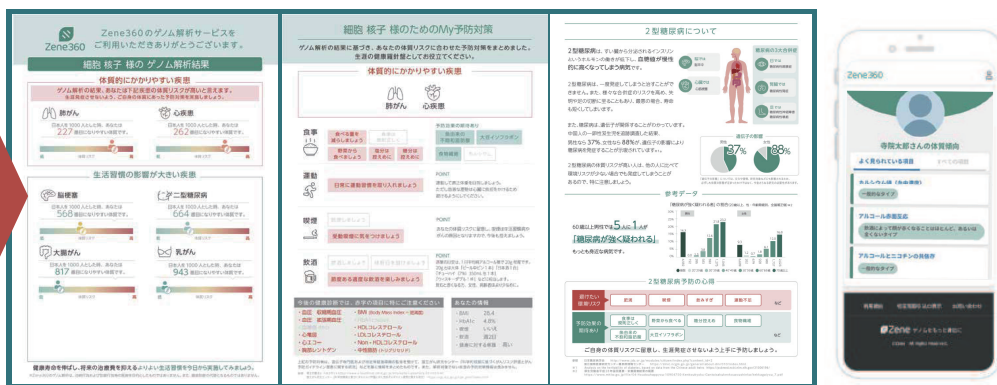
Zene360

Zene360のゲノム解析サービスをご利用いただきありがとうございます。

細胞 核子 様の ゲノム解析結果

体質的にかかりやすい疾患

肺がん

心疾患

227

262

生活習慣の影響が大きい疾患

脳梗塞

2型糖尿病

568

664

大腸がん

乳がん

817

943

細胞 核子 様のためのMy予防対策

体質的にかかりやすい疾患

肺がん 心疾患

食事

運動

喫煙

飲酒

POINT

POINT

POINT

POINT

2型糖尿病について

参考データ

5人に1人

「糖尿病が強く疑われる」

27%

88%

2型糖尿病予防の心得

Zene360

寺院太郎さんの体質傾向

よく見られている項目

すべての項目

アルコール依存症

アルコールとニコチンの依存

Zene